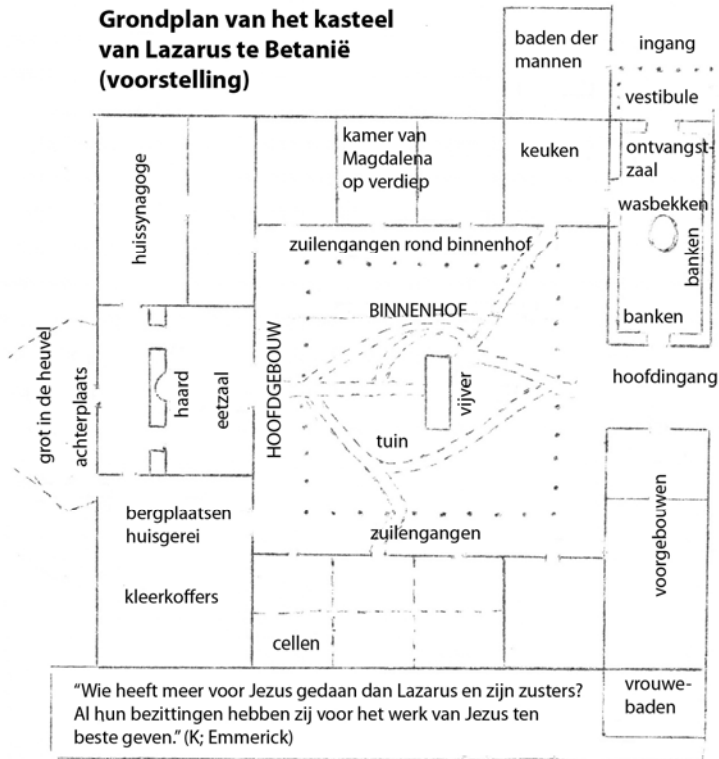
Grondplan van het kasteel van Lazarus te Betanië (voorstelling)

baden der mannen

ingang

vestibule

ontvangstzaal

wasbekken

banken

banken

keuken

kamer van Magdalena op verdiep

huissynagoge

zuilengangen rond binnenhof

BINNENHOF

HOOFDGEBOUW

vijver

tuin

haard

eetzaal

grot in de heuvel

achterplaats

hoofdingang

bergplaatsen huisgerei

zuilengangen

kleerkoffers

voorgebouwen

cellen

"Wie heeft meer voor Jezus gedaan dan Lazarus en zijn zusters? Al hun bezittingen hebben zij voor het werk van Jezus ten beste geven." (K; Emmerick)

vrouwebaden